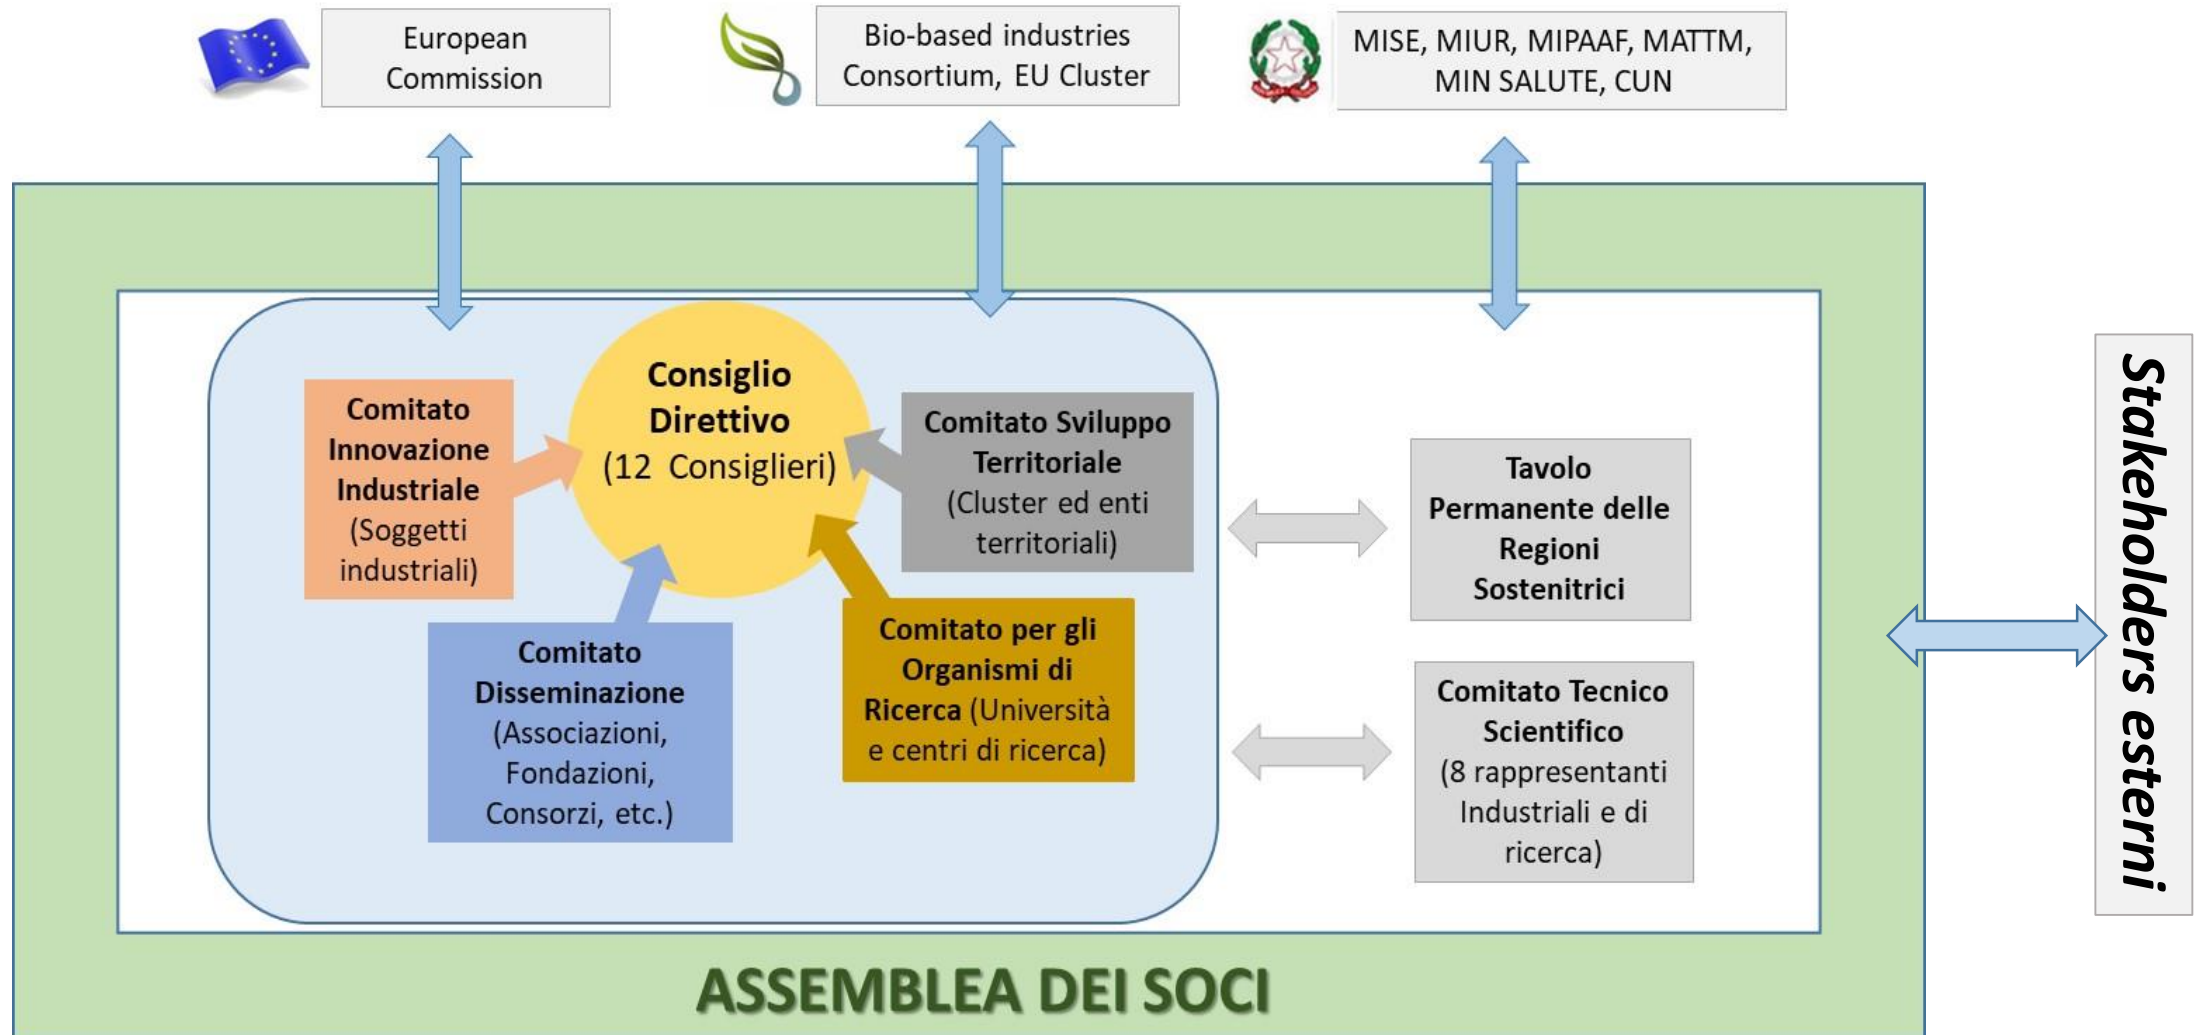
European Commission

Bio-based industries Consortium, EU Cluster

MISE, MIUR, MIPAAF, MATTM, MIN SALUTE, CUN

Consiglio Direttivo (12 Consiglieri)

Comitato Innovazione Industriale (Soggetti industriali)

Comitato Sviluppo Territoriale (Cluster ed enti territoriali)

Comitato Disseminazione (Associazioni, Fondazioni, Consorzi, etc.)

Comitato per gli Organismi di Ricerca (Università e centri di ricerca)

Tavolo Permanente delle Regioni Sostenitrici

Comitato Tecnico Scientifico (8 rappresentanti Industriali e di ricerca)

Stakeholders esterni

ASSEMBLEA DEI SOCI